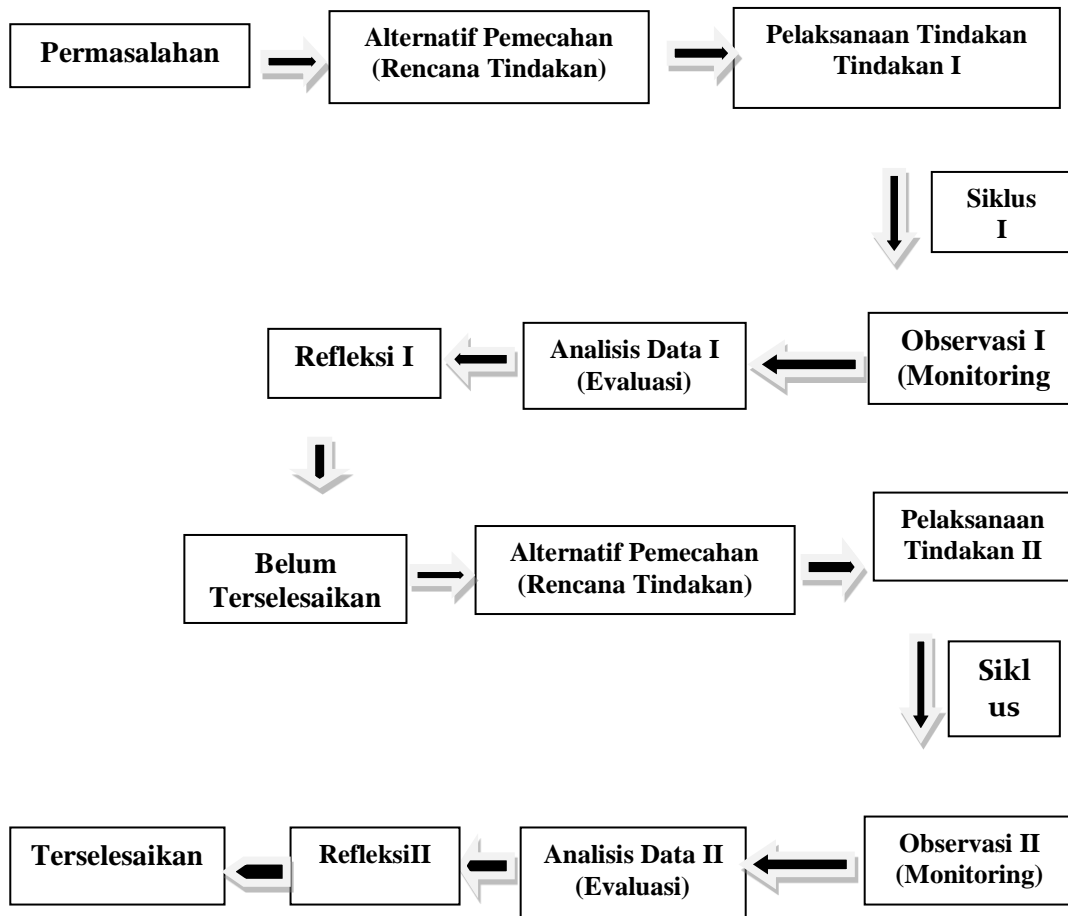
Permasalahan

Alternatif Pemecahan
(Rencana Tindakan)

Pelaksanaan Tindakan
Tindakan I

Siklus
I

Observasi I
(Monitoring

Analisis Data I
(Evaluasi)

Refleksi I

Belum
Terselesaikan

Alternatif Pemecahan
(Rencana Tindakan)

Pelaksanaan
Tindakan II

Sikl
us

Observasi II
(Monitoring)

Analisis Data II
(Evaluasi)

RefleksiII

Terselesaikan